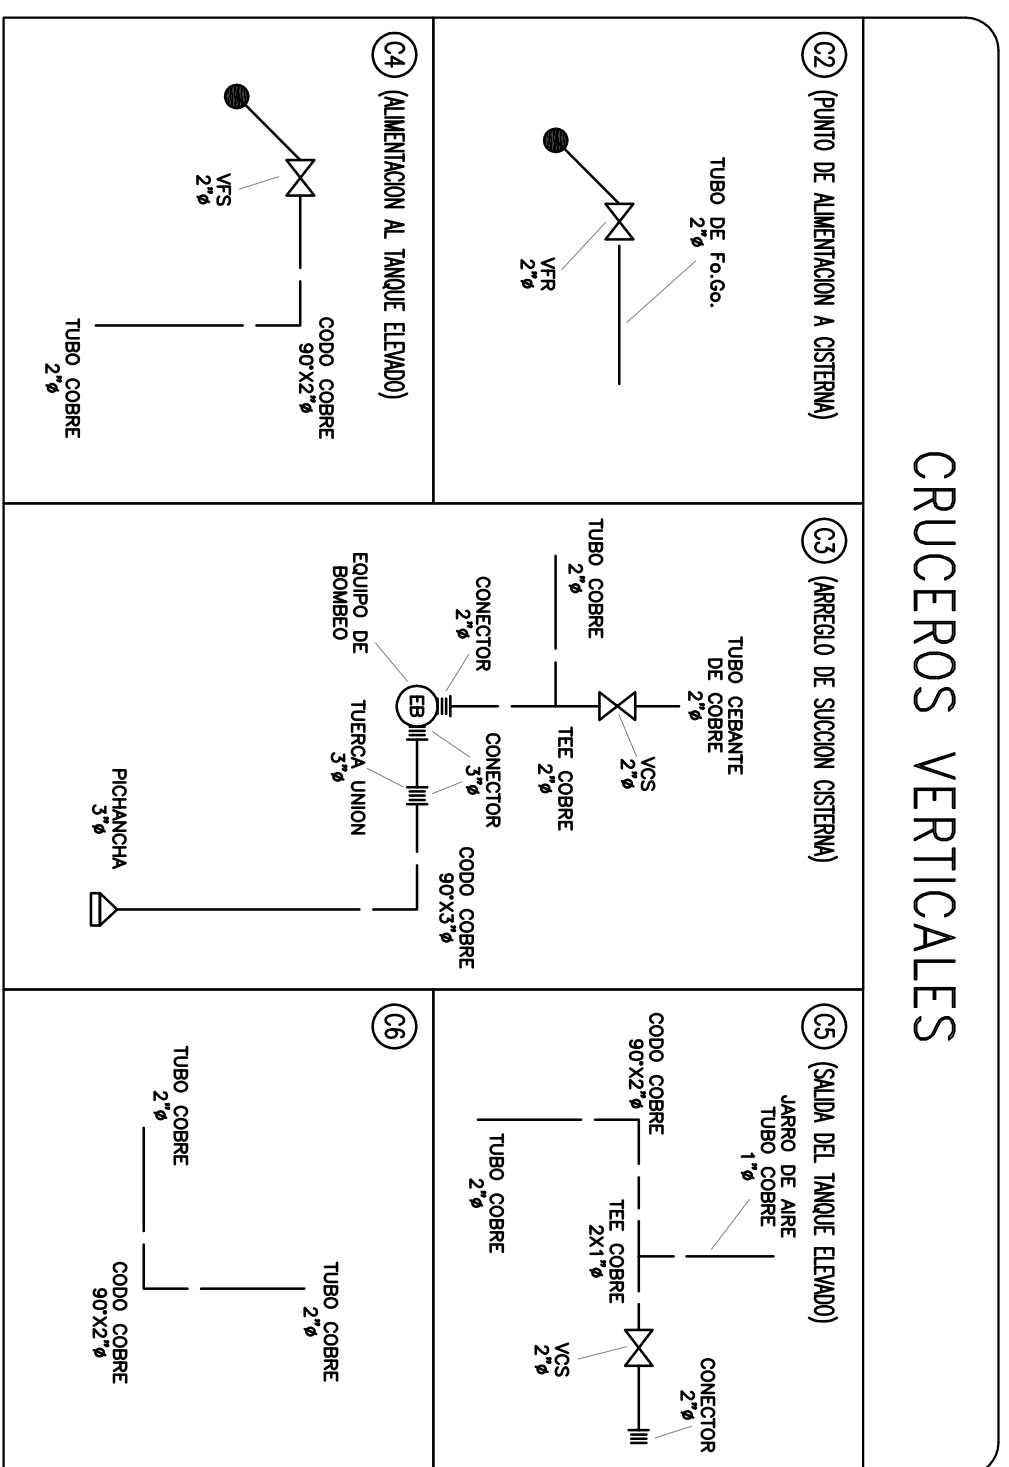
CRUCEROS VERTICALES

C2 (PUNTO DE ALIMENTACION A CISTERNA)

TUBO DE Fo.Go. 2"ø

VFR 2"ø

C3 (ARREGLO DE SUCCION CISTERNA)

TUBO CEBANTE DE COBRE 2"ø

TUBO COBRE 2"ø

VCS 2"ø

TEE COBRE 2"ø

CONECTOR 2"ø

EQUIPO DE BOMBEO

EB

CONECTOR 3"ø

TUERCA UNION 3"ø

CODO COBRE 90°X3"ø

PICHANCHA 3"ø

C5 (SALIDA DEL TANQUE ELEVADO)

JARRO DE AIRE TUBO COBRE 1"ø

CODO COBRE 90°X2"ø

TUBO COBRE 2"ø

TEE COBRE 2X1"ø

VCS 2"ø

CONECTOR 2"ø

C4 (ALIMENTACION AL TANQUE ELEVADO)

VFS 2"ø

CODO COBRE 90°X2"ø

TUBO COBRE 2"ø

C6

TUBO COBRE 2"ø

TUBO COBRE 2"ø

CODO COBRE 90°X2"ø